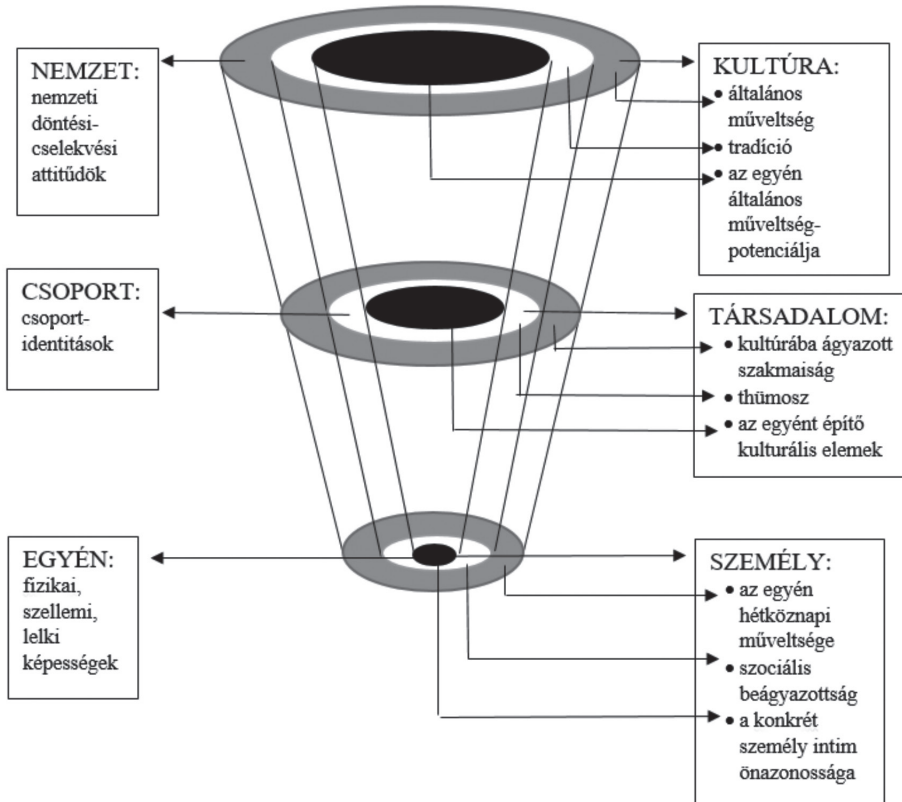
NEMZET:
nemzeti döntési-cselekvési attitűdök

KULTÚRA:
• általános műveltség
• tradíció
• az egyén általános műveltség-potenciálja

CSOPORT:
csoport-identitások

TÁRSADALOM:
• kultúrába ágyazott szakmaiság
• thümosz
• az egyént építő kulturális elemek

EGYÉN:
fizikai, szellemi, lelki képességek

SZEMÉLY:
• az egyén hétköznapi műveltsége
• szociális beágyazottság
• a konkrét személy intim önazonossága